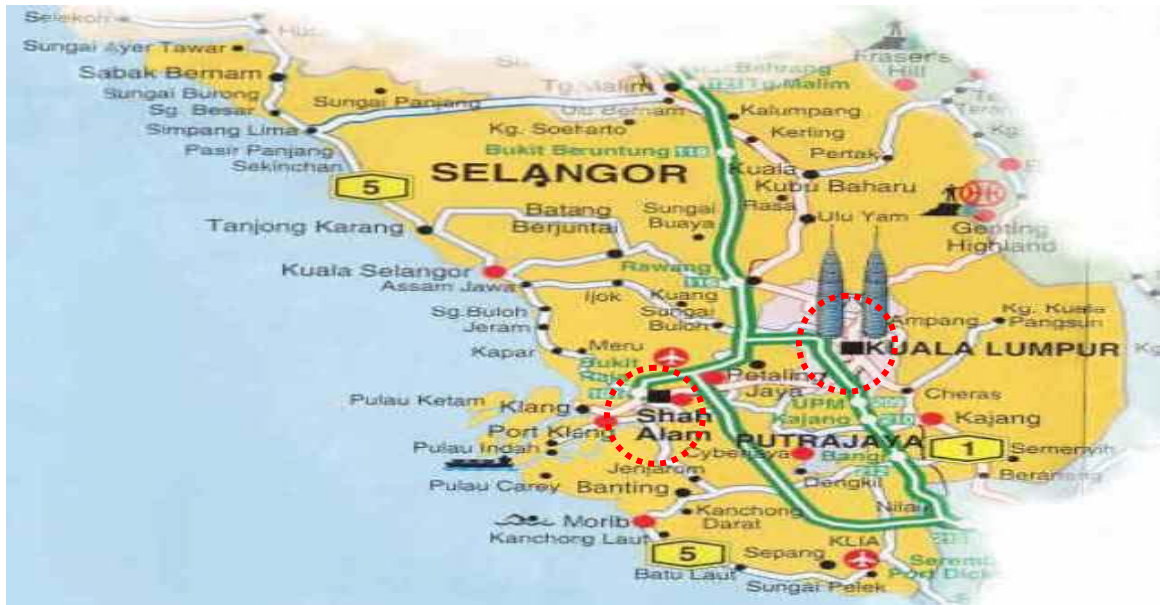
Selekoh
Sungai Ayer Tawar
Sabak Bernam
Sungai Burong
Sg. Besar
Simpang Lima
Pasir Panjang
Sekinchan
Sungai Panjang
Tg. Malim
Ulu Bernam
Kg. Soeharto
Bukit Beruntung
Kalumpang
Kerling
Pertak
Kuala Kubu Baharu
Rasa
Ulu Yam
Fraser's Hill
Genting Highland
SELANGOR
5
Tanjong Karang
Batang Berjuntai
Sungai Buaya
Rawang
Kuala Selangor
Assam Jawa
Ijok
Kuang
Sungai Buloh
Sg.Buloh
Jeram
Kapar
Meru
Bukit Jelutong
Ampang
Kg. Kuala Pangsun
KUALA LUMPUR
Petaling Jaya
UPM
Kajang
Cheras
Kajang
Pulau Ketam
Klang
Shah Alam
Port Klang
Pulau Indah
PUTRAJAYA
1
Semenyih
Beranang
Cyberjaya
Bangi
Dengkil
Jenjarom
Pulau Carey
Banting
Kanchong Darat
Nilai
Morib
Kanchong Laut
5
KLIA
Sepang
Batu Laut
Sungai Pelek
Port Dickson